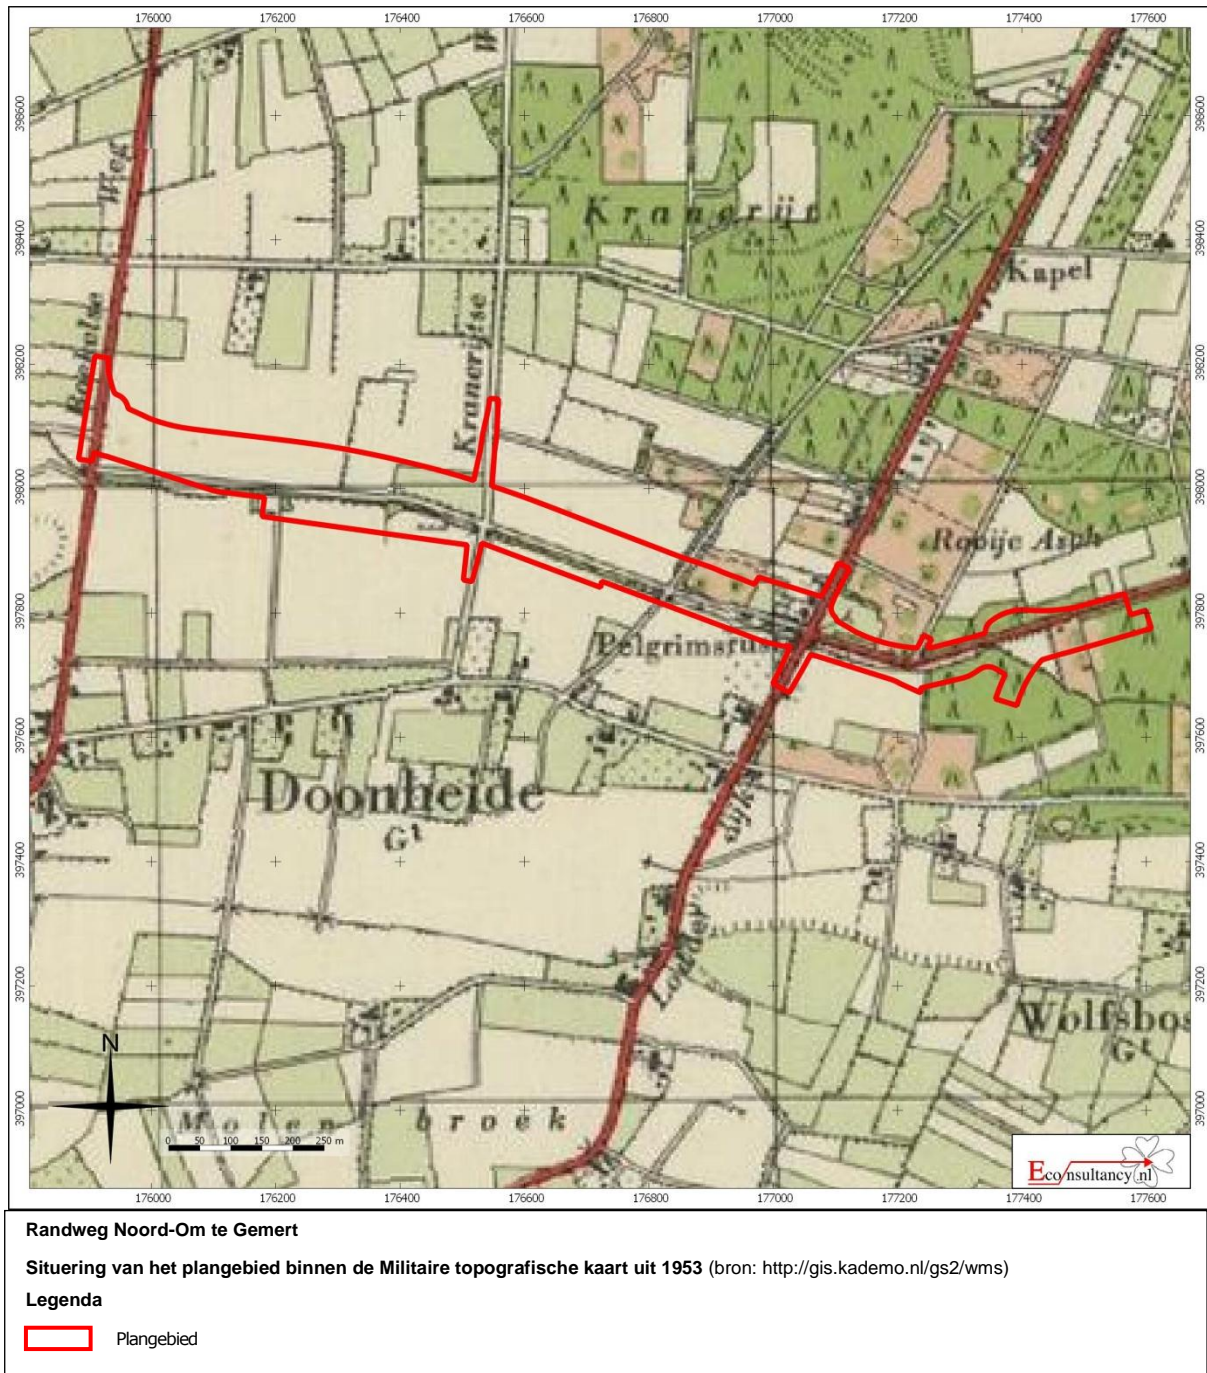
176000 176200 176400 176600 176800 177000 177200 177400 177600

398600 398400 398200 398000 397800 397600 397400 397200 397000

398600 398400 398200 398000 397800 397600 397400 397200 397000

Weg

Kranerijse

Kranenrijse

Kapel

Roode

Rooije Asch

Pelgrimsrust

Doonheide

Gt

Lodder dijk

Wolfsbos

Gt

Molen broek

N

0 50 100 150 200 250 m

Econsultancy.nl

176000 176200 176400 176600 176800 177000 177200 177400 177600

Randweg Noord-Om te Gemert

Situering van het plangebied binnen de Militaire topografische kaart uit 1953 (bron: http://gis.kademo.nl/gs2/wms)

Legenda

Plangebied